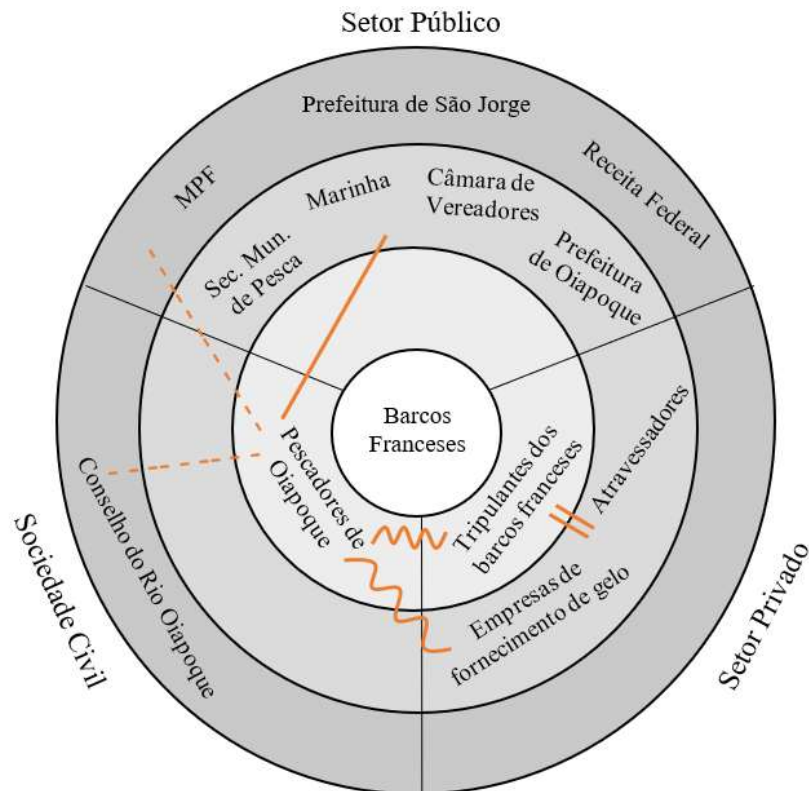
Setor Público

Prefeitura de São Jorge

MPF

Receita Federal

Marinha

Câmara de Vereadores

Sec. Mun. de Pesca

Prefeitura de Oiapoque

Barcos Franceses

Pescadores de Oiapoque

Tripulantes dos barcos franceses

Atravessadores

Conselho do Rio Oiapoque

Empresas de fornecimento de gelo

Sociedade Civil

Setor Privado